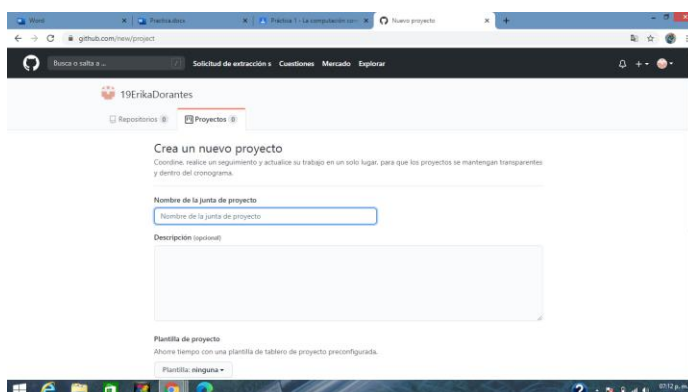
Word | Practica.docx | Práctica 1 - La computación con | Nuevo proyecto

github.com/new/project

Busca o salta a ...

Solicitud de extracción s Cuestiones Mercado Explorar

19ErikaDorantes

Repositorios 0 Proyectos 0

Crea un nuevo proyecto

Coordine, realice un seguimiento y actualice su trabajo en un solo lugar, para que los proyectos se mantengan transparentes y dentro del cronograma.

Nombre de la junta de proyecto

Nombre de la junta de proyecto

Descripción (opcional)

Plantilla de proyecto

Ahorre tiempo con una plantilla de tablero de proyecto preconfigurada.

Plantilla: ninguna

07:12 p. m.